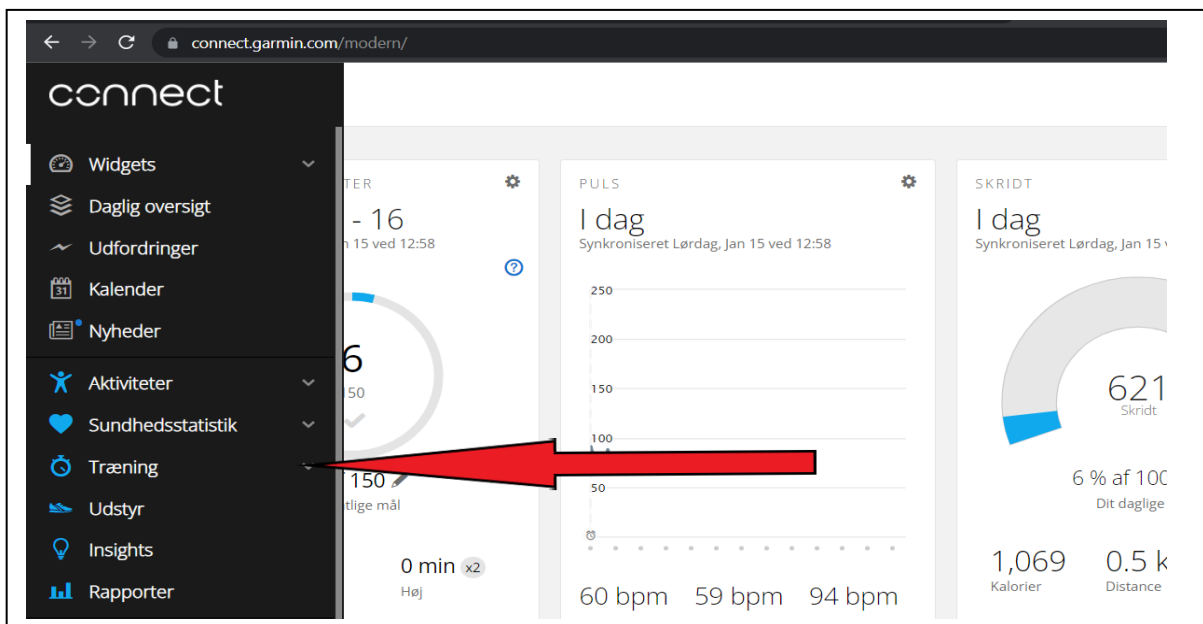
connect.garmin.com/modern/

connect

Widgets
Daglig oversigt
Udfordringer
Kalender
Nyheder
Aktiviteter
Sundhedsstatistik
Træning
Udstyr
Insights
Rapporter

TER
- 16
n 15 ved 12:58
6
150
150
tlige mål
0 min x2
Høj

PULS
I dag
Synkroniseret Lørdag, Jan 15 ved 12:58
250
200
150
100
50
60 bpm 59 bpm 94 bpm

SKRIDT
I dag
Synkroniseret Lørdag, Jan 15
621
Skridt
6 % af 100
Dit daglige
1,069
Kalorier
0.5 k
Distance